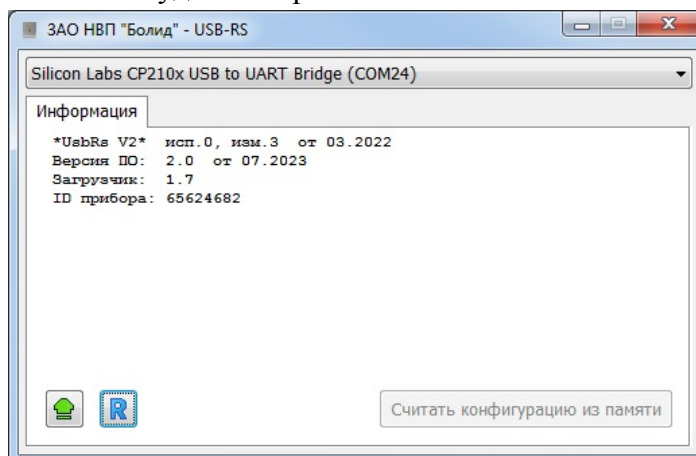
ЗАО НВП "Болид" - USB-RS

Silicon Labs CP210x USB to UART Bridge (COM24)

Информация

*UsbRs V2* исп.0, изм.3 от 03.2022
Версия ПО: 2.0 от 07.2023
Загрузчик: 1.7
ID прибора: 65624682

R

Считать конфигурацию из памяти